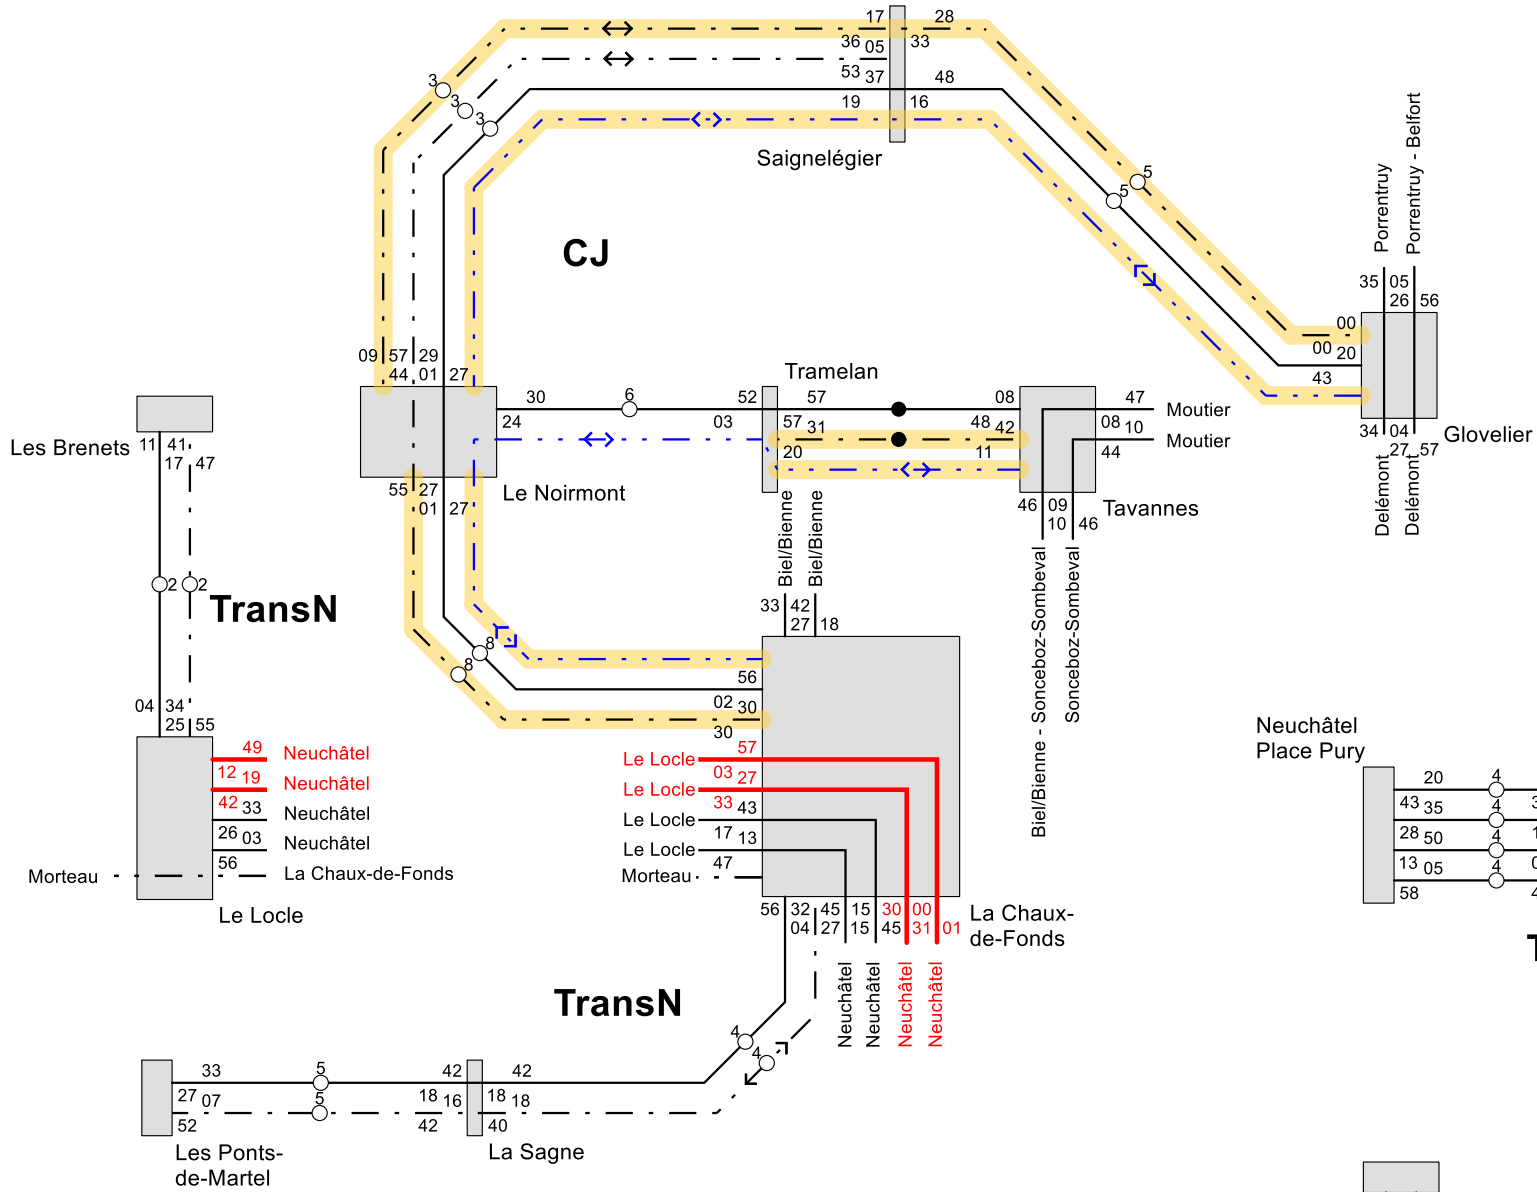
17 28
36 05 33
53 37 48
19 16
Saignelégier
3
3
3
5
5
CJ
Porrentruy
Porrentruy - Belfort
35 05
26 56
00
00 20
43
34 04
27 57
Glovelier
Delémont
Delémont
09 57 29
44 01 27
30 6 52
24
03
Tramelan
57
57 31
20
08 47 Moutier
48 42
08 10 Moutier
44
11
46 09
10 46
Tavannes
Le Noirmont
55 27
01 27
Les Brenets
11 41
17 47
2 2
TransN
04 34
25 55
49 Neuchâtel
12 19 Neuchâtel
42 33 Neuchâtel
26 03 Neuchâtel
56 La Chaux-de-Fonds
Morteau
Le Locle
Biel/Bienne
Biel/Bienne
33 42
27 18
8
8
56
02 30
30
Le Locle 57
03 27
Le Locle
33 43
Le Locle
17 13
Le Locle
47
Morteau
56 32 45 15 30 00
04 27 15 45 31 01
La Chaux-de-Fonds
Biel/Bienne - Sonceboz-Sombeval
Sonceboz-Sombeval
Neuchâtel
Neuchâtel
Neuchâtel
Neuchâtel
Neuchâtel Place Pury
20 4
43 35 4
28 50 4
13 05 4
58
TransN
4
4
33 5 42 42
27 07 5 18 16 18 18
52 42 40
Les Ponts-de-Martel
La Sagne